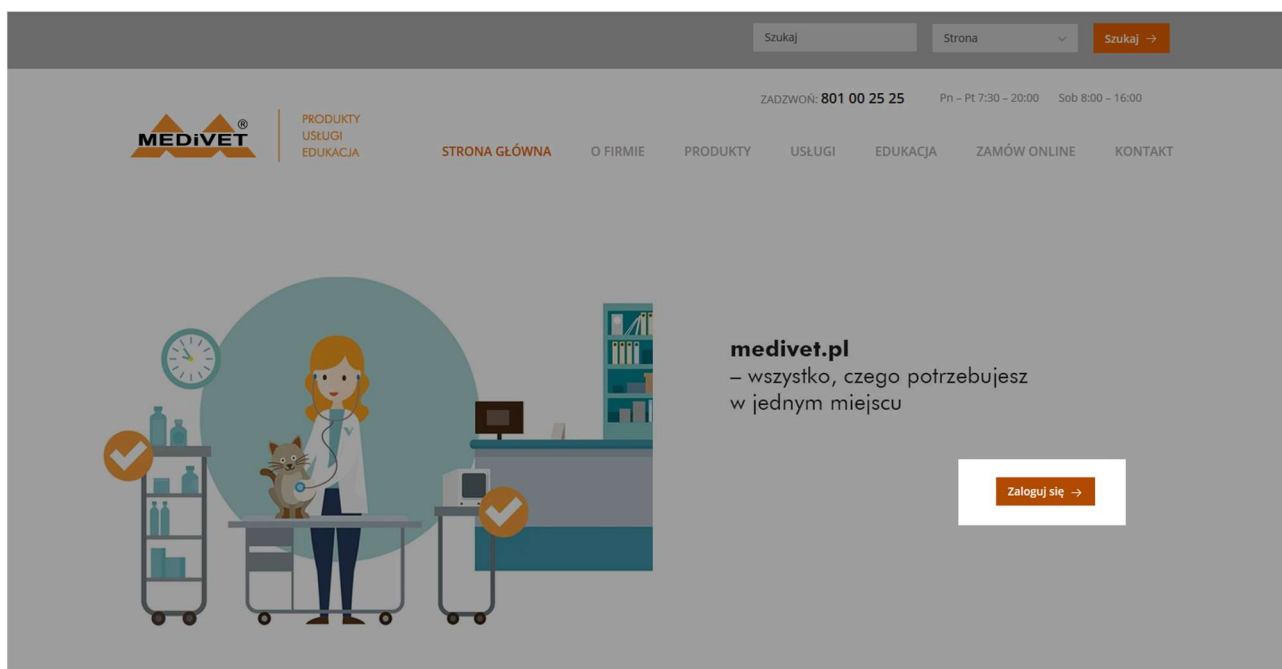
Szukaj

Strona

Szukaj →

ZADZWOŃ: 801 00 25 25 Pn – Pt 7:30 – 20:00 Sob 8:00 – 16:00

MEDiVET®

PRODUKTY
USŁUGI
EDUKACJA

STRONA GŁÓWNA O FIRMIE PRODUKTY USŁUGI EDUKACJA ZAMÓW ONLINE KONTAKT

medivet.pl
– wszystko, czego potrzebujesz w jednym miejscu

Zaloguj się →